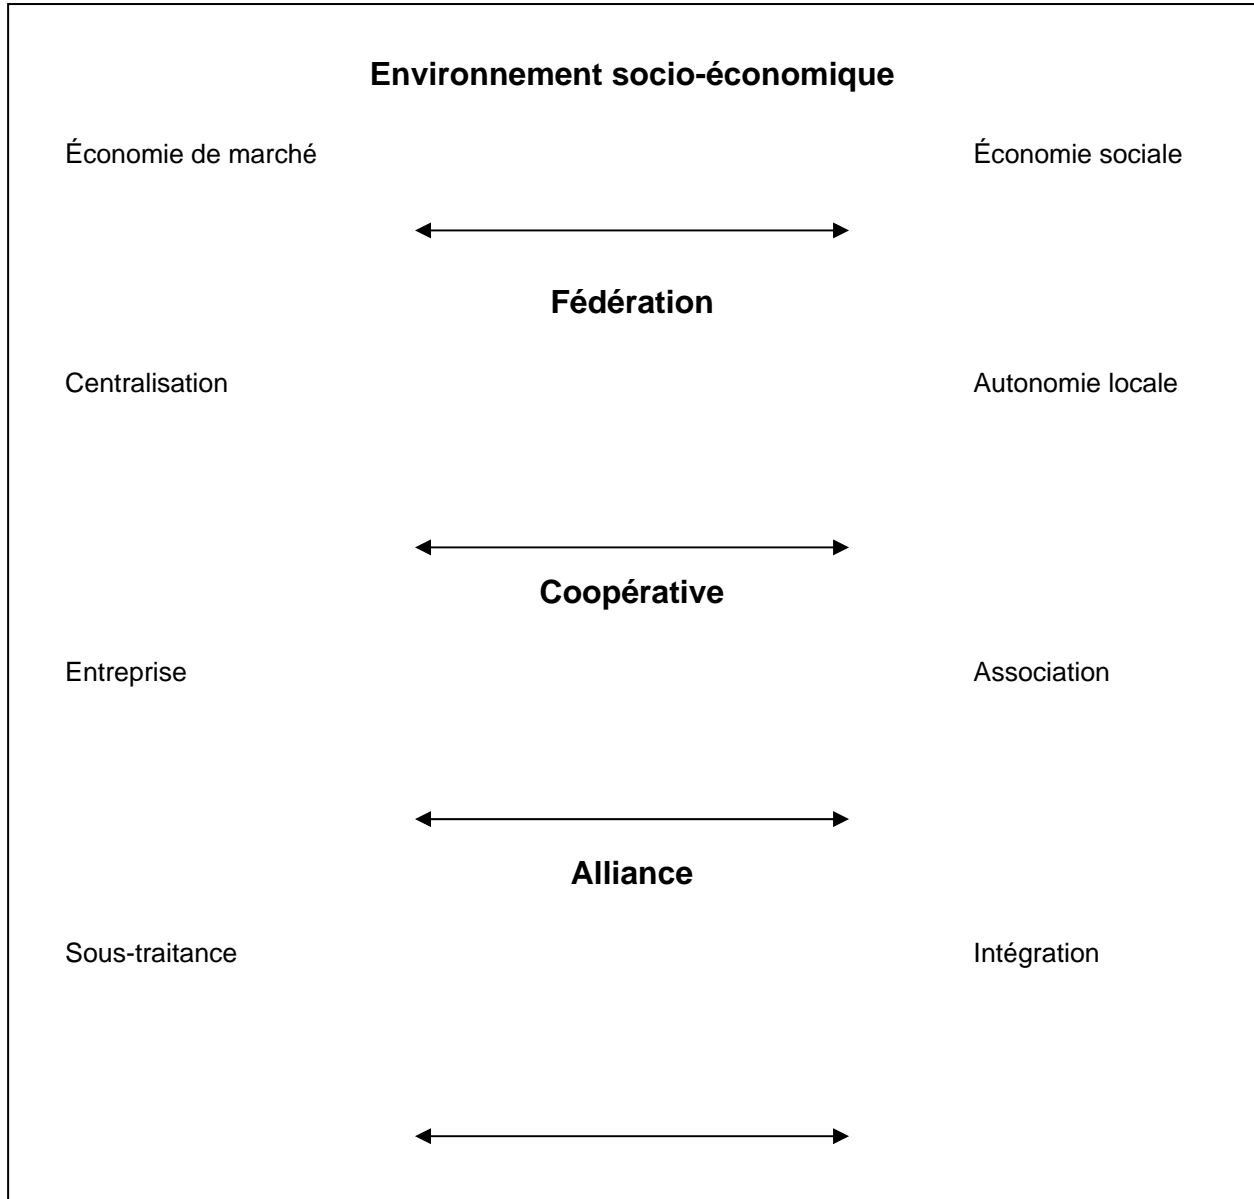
**Environnement socio-économique**

Économie de marché

Économie sociale

**Fédération**

Centralisation

Autonomie locale

**Coopérative**

Entreprise

Association

**Alliance**

Sous-traitance

Intégration